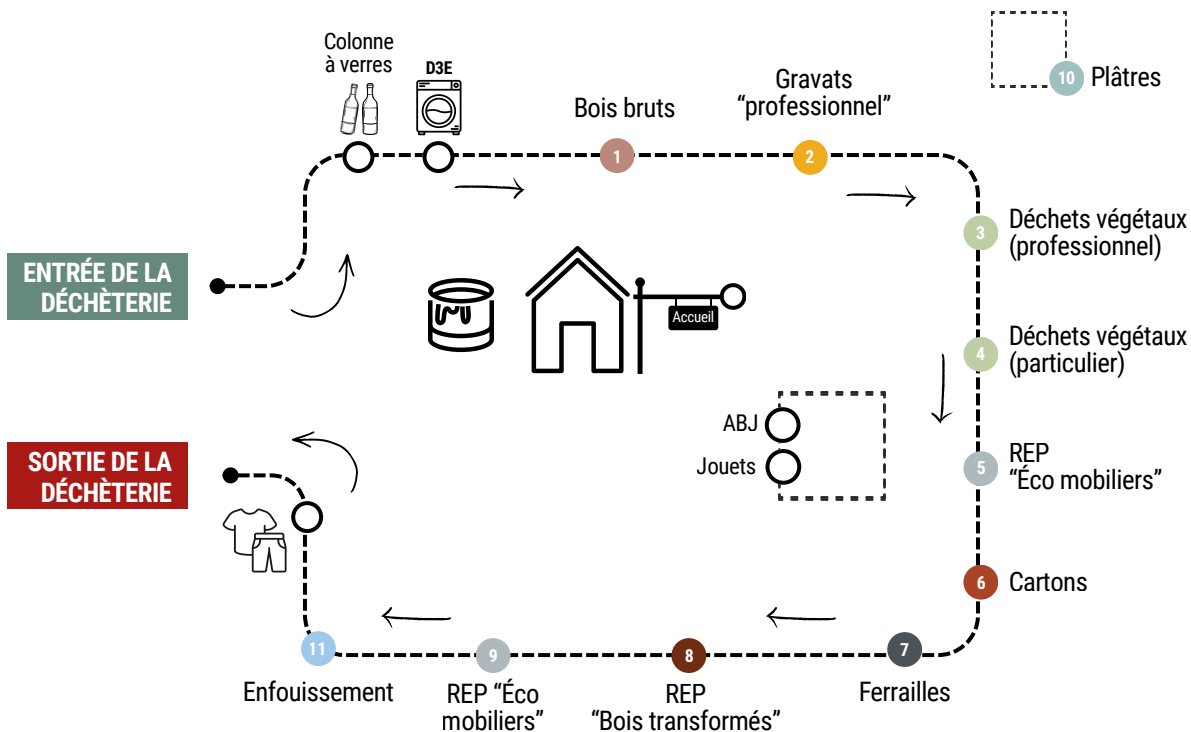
Colonne à verres

D3E

Bois bruts

1

Gravats "professionnel"

2

10 Plâtres

ENTRÉE DE LA DÉCHÈTERIE

Accueil

3 Déchets végétaux (professionnel)

4 Déchets végétaux (particulier)

ABJ

Jouets

5 REP "Éco mobiliers"

SORTIE DE LA DÉCHÈTERIE

6 Cartons

11

Enfouissement

9

REP "Éco mobiliers"

8

REP "Bois transformés"

7

Ferrailles